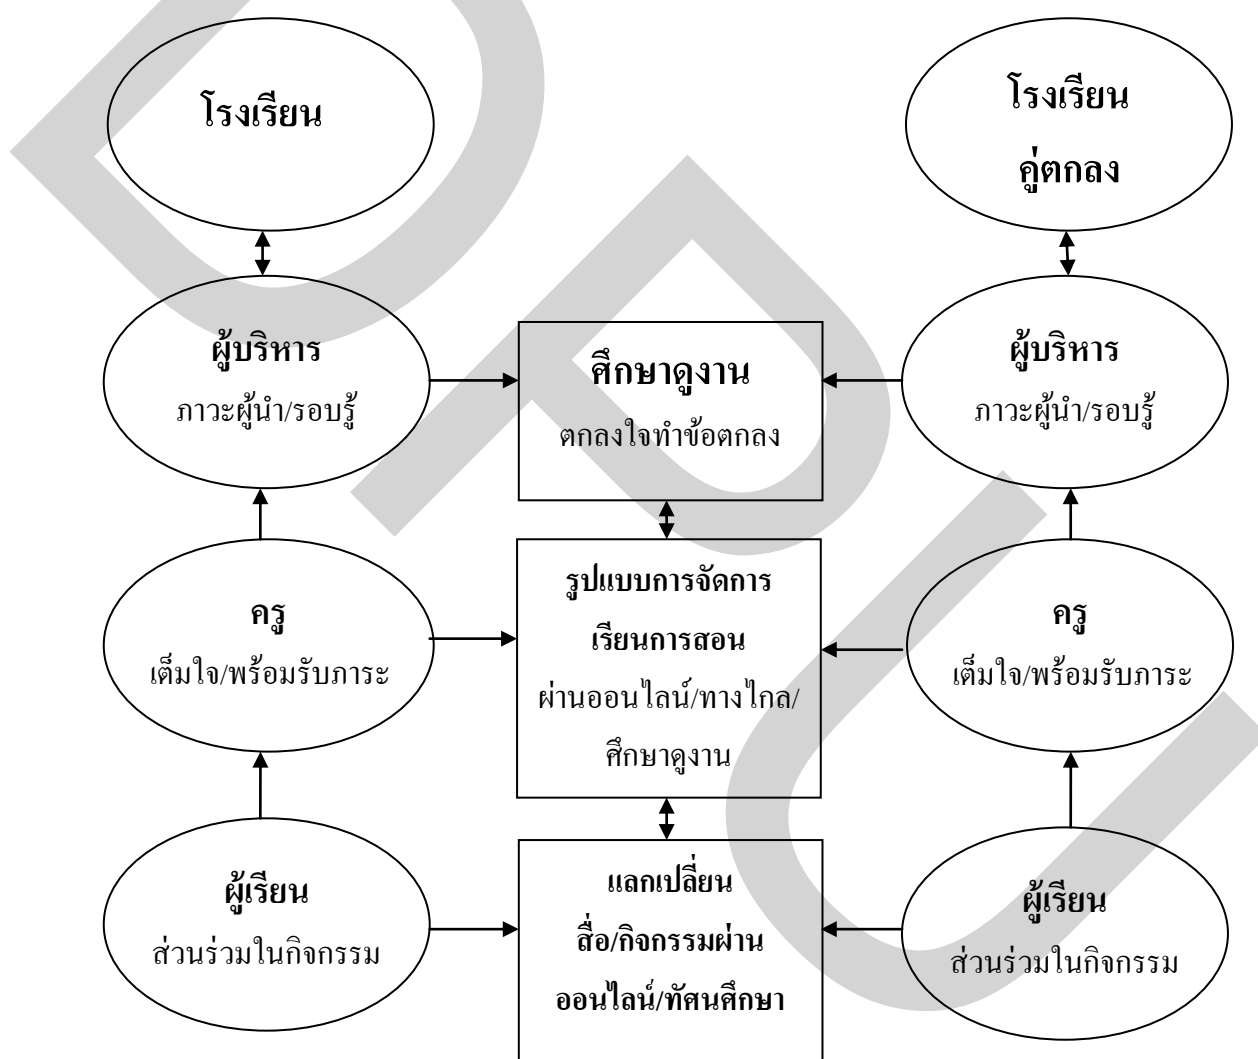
โรงเรียน

โรงเรียน
คู่ตกลง

ผู้บริหาร
ภาวะผู้นำ/รอบรู้

ศึกษาดูงาน
ตกลงใจทำข้อตกลง

ผู้บริหาร
ภาวะผู้นำ/รอบรู้

ครู
เต็มใจ/พร้อมรับภาระ

รูปแบบการจัดการเรียนการสอน
ผ่านออนไลน์/ทางไกล/ศึกษาดูงาน

ครู
เต็มใจ/พร้อมรับภาระ

ผู้เรียน
ส่วนร่วมในกิจกรรม

แลกเปลี่ยน
สื่อ/กิจกรรมผ่านออนไลน์/ทัศนศึกษา

ผู้เรียน
ส่วนร่วมในกิจกรรม